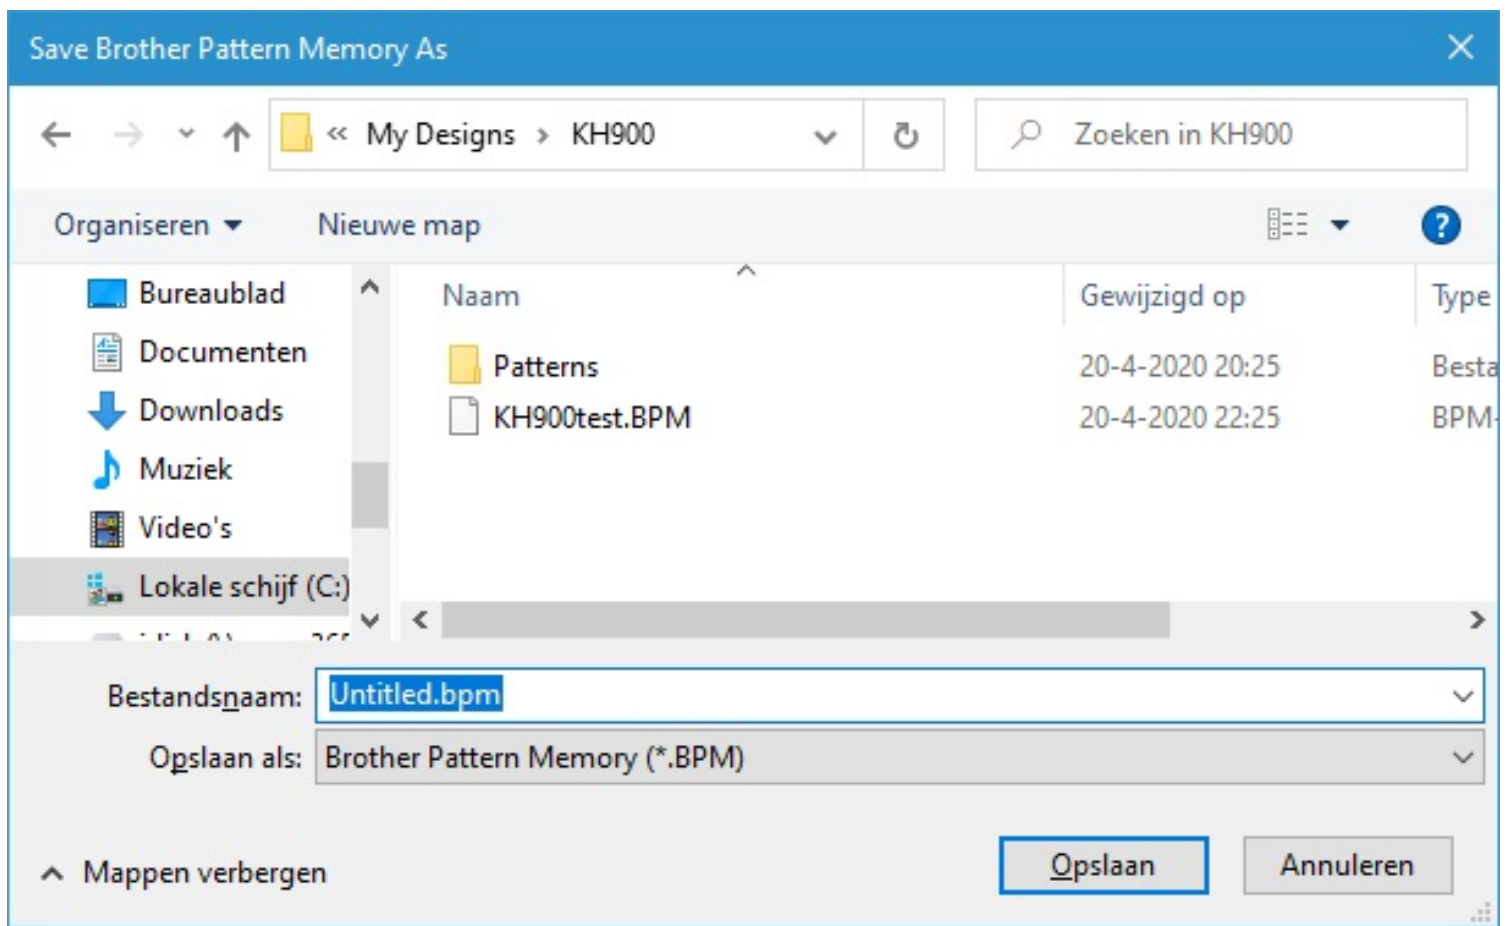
Save Brother Pattern Memory As

« My Designs › KH900

Zoeken in KH900

Organiseren ▾ Nieuwe map

Bureaublad
Documenten
Downloads
Muziek
Video's
Lokale schijf (C:)
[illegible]

| Naam | Gewijzigd op | Type |
|---|---|---|
| Patterns | 20-4-2020 20:25 | Besta |
| KH900test.BPM | 20-4-2020 22:25 | BPM- |

Bestandsnaam: Untitled.bpm

Opslaan als: Brother Pattern Memory (*.BPM)

Mappen verbergen

Opslaan Annuleren